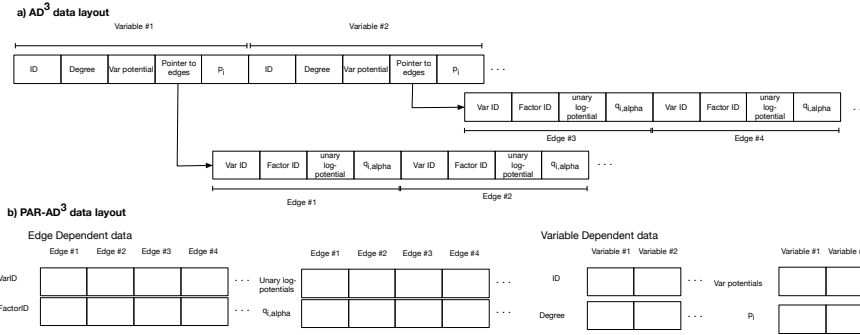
a) AD$^3$ data layout

Variable #1

Variable #2

ID | Degree | Var potential | Pointer to edges | $p_i$ | ID | Degree | Var potential | Pointer to edges | $p_i$ . . .

Var ID | Factor ID | unary log-potential | $q_{i,alpha}$ | Var ID | Factor ID | unary log-potential | $q_{i,alpha}$ . .

Edge #3

Edge #4

Var ID | Factor ID | unary log-potential | $q_{i,alpha}$ | Var ID | Factor ID | unary log-potential | $q_{i,alpha}$ . . .

Edge #1

Edge #2

b) PAR-AD$^3$ data layout

Edge Dependent data

Edge #1 Edge #2 Edge #3 Edge #4

VarID . . .

FactorID . . .

Edge #1 Edge #2 Edge #3 Edge #4

Unary log-potentials . . .

$q_{i,alpha}$ . . .

Variable Dependent data

Variable #1 Variable #2

ID . . .

Degree . . .

Var potentials

$p_i$

Variable #1 Variable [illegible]